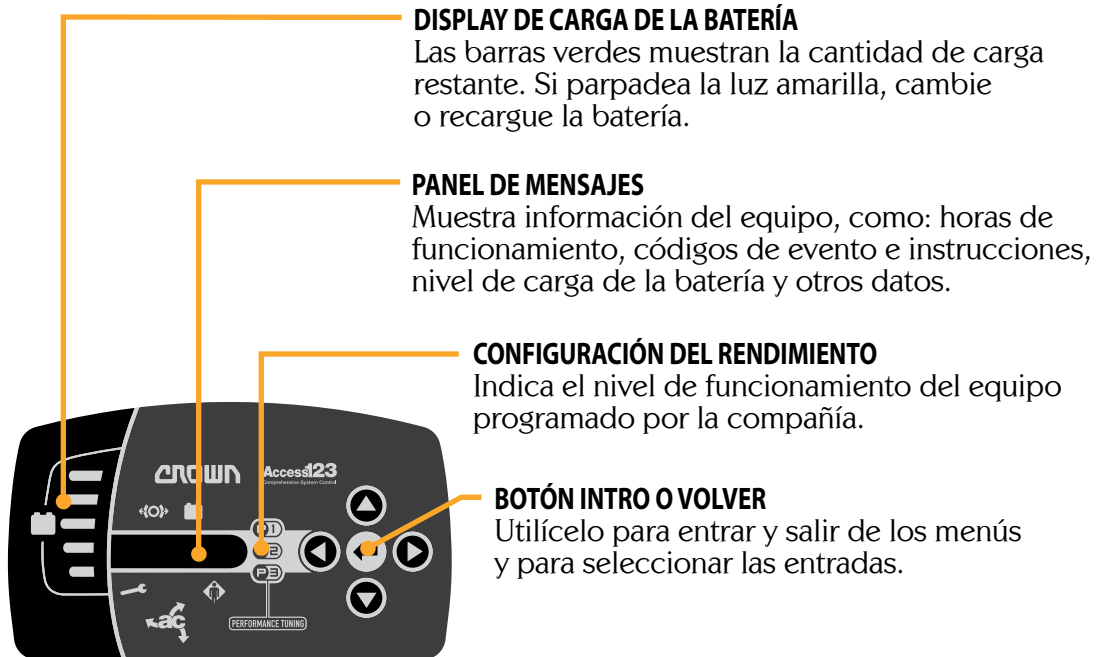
DISPLAY DE CARGA DE LA BATERÍA
Las barras verdes muestran la cantidad de carga restante. Si parpadea la luz amarilla, cambie o recargue la batería.

PANEL DE MENSAJES
Muestra información del equipo, como: horas de funcionamiento, códigos de evento e instrucciones, nivel de carga de la batería y otros datos.

CONFIGURACIÓN DEL RENDIMIENTO
Indica el nivel de funcionamiento del equipo programado por la compañía.

BOTÓN INTRO O VOLVER
Utilícelo para entrar y salir de los menús y para seleccionar las entradas.

CROWN
Access123
Comprehensive System Control
P1
P2
P3
PERFORMANCE TUNING